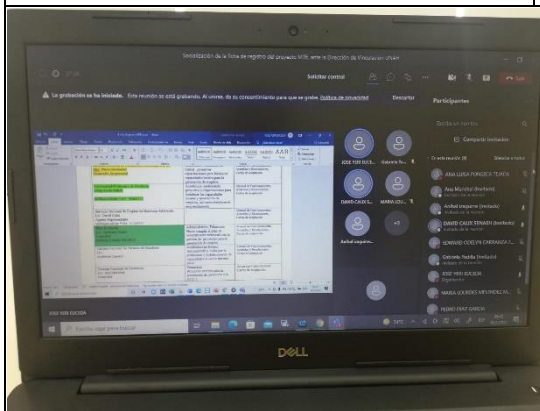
Sensibilización de la ficha de registro del proyecto MTE, ante la Dirección de Vinculación UNAH

Solicitar control

La grabación se ha iniciado. Esta reunión se está grabando. Al unirse, da su consentimiento para que se grabe. Política de privacidad

Descartar

Participantes

Compartir invitación

JOSE YERI EUCEDA

Gabriela Fa...

DAVID CALIX S...

MARIA LOU...

Anibal anguiano...

+1

ANA LUISA FONSECA TEJADA

Ana Martínez (Invitado)

Anibal anguiano (Invitado)

DAVID CALIX TENARIO (Invitado)

EDMUNDO ODELYN CARRANZA F...

Gabriela Padilla (Invitado)

JOSE YERI EUCEDA

MARIA LOURDES MEVENDEZ M...

PEDRO URAT GARCIA

JOSE YERI EUCEDA

Escribe aquí para buscar

DELL